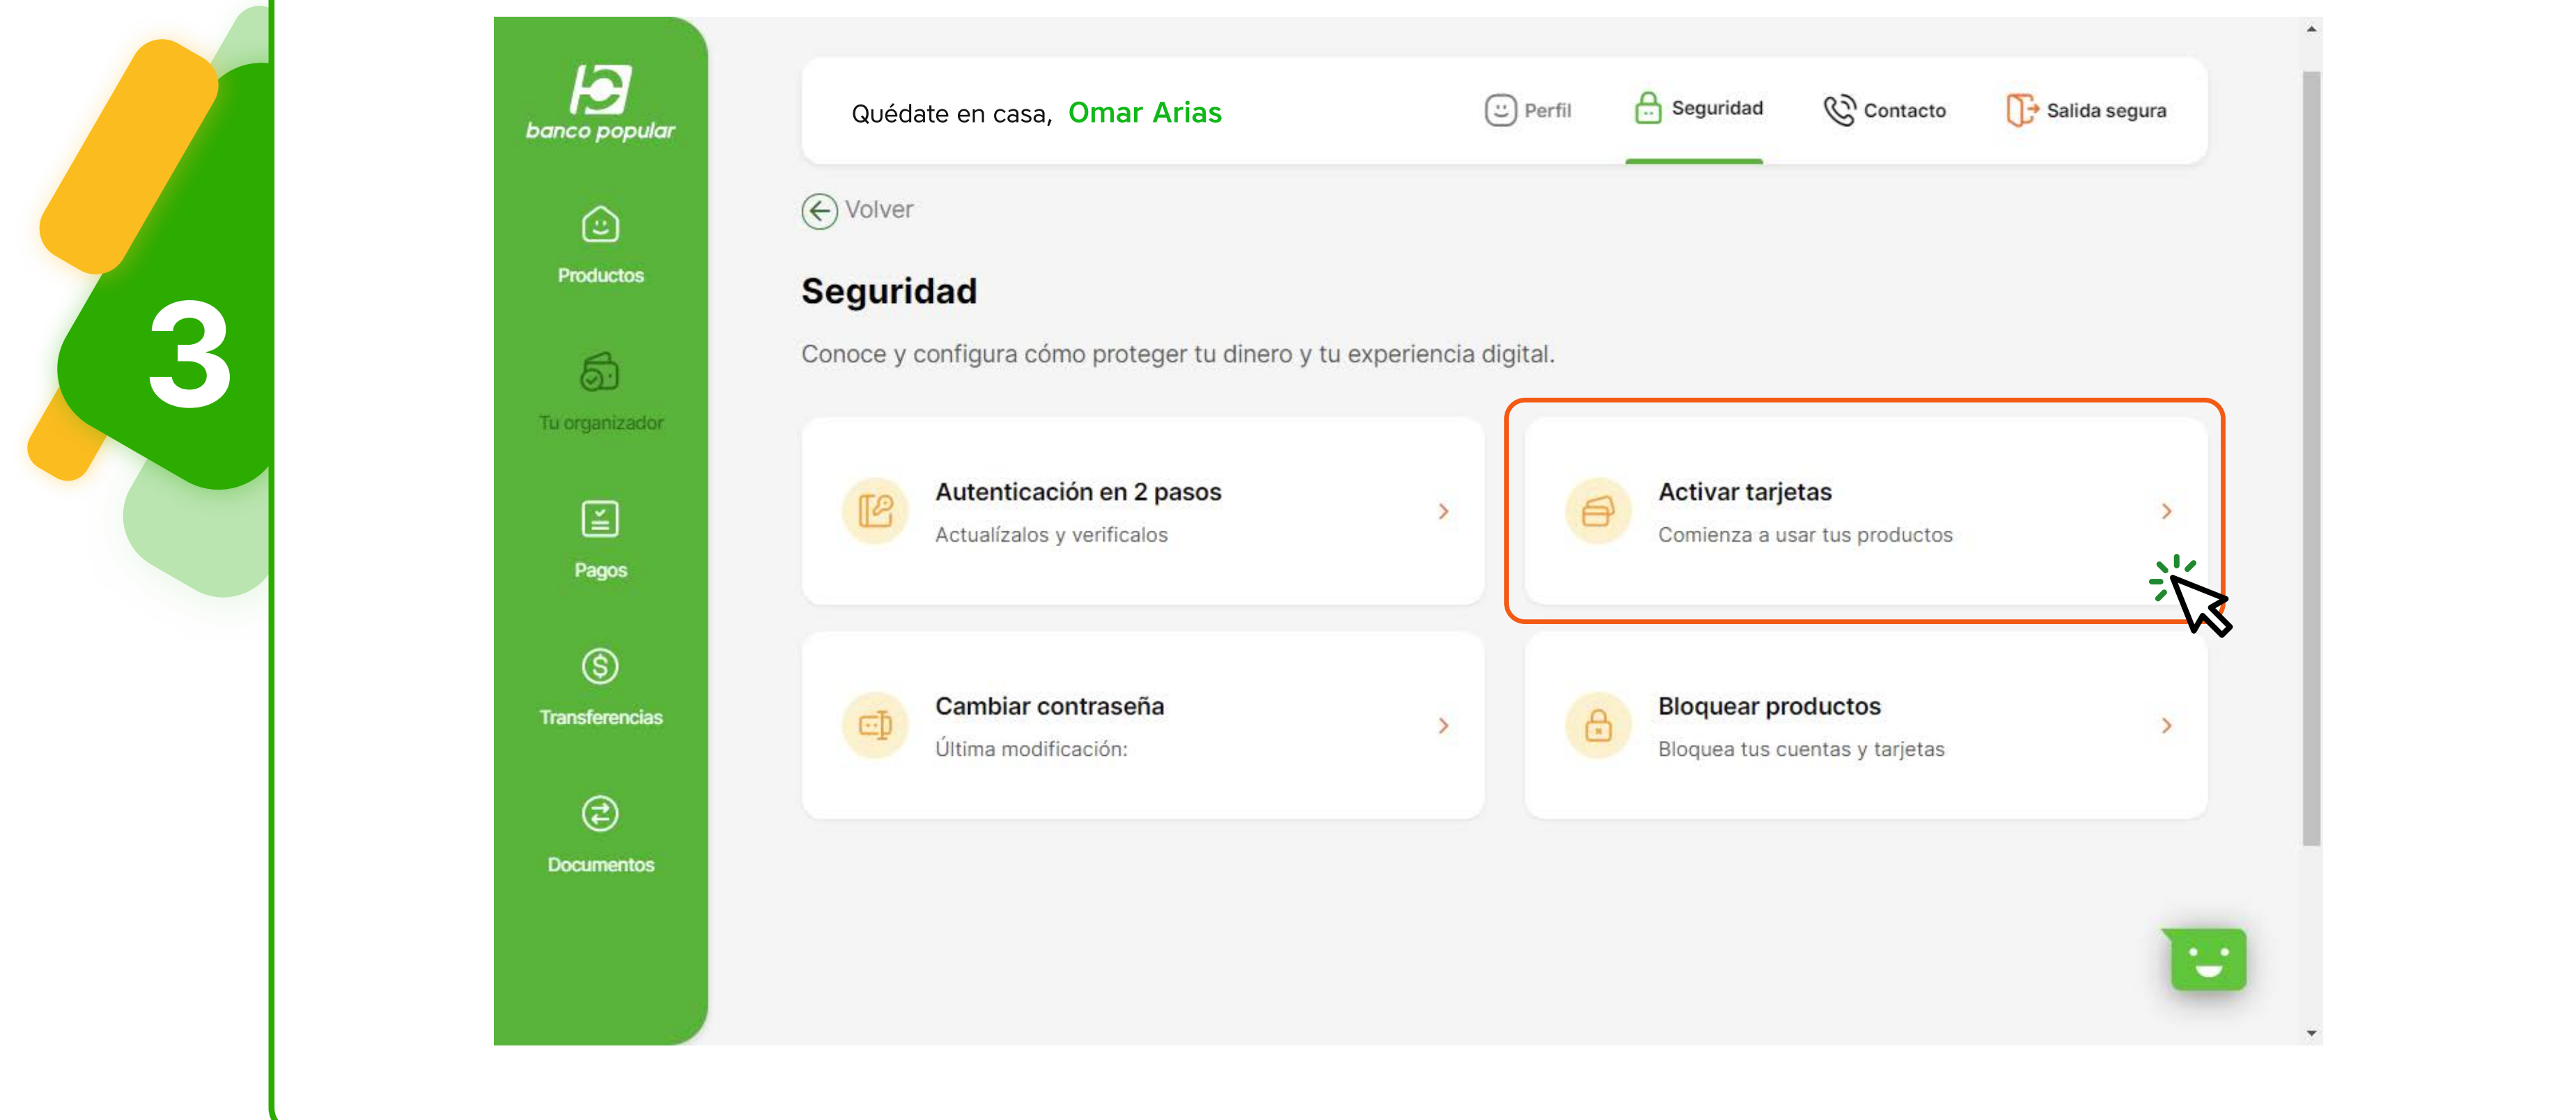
3

banco popular

Productos

Tu organizador

Pagos

Transferencias

Documentos

Quédate en casa, Omar Arias

Perfil Seguridad Contacto Salida segura

Volver

Seguridad

Conoce y configura cómo proteger tu dinero y tu experiencia digital.

Autenticación en 2 pasos
Actualízalos y verifícalos

Activar tarjetas
Comienza a usar tus productos

Cambiar contraseña
Última modificación:

Bloquear productos
Bloquea tus cuentas y tarjetas